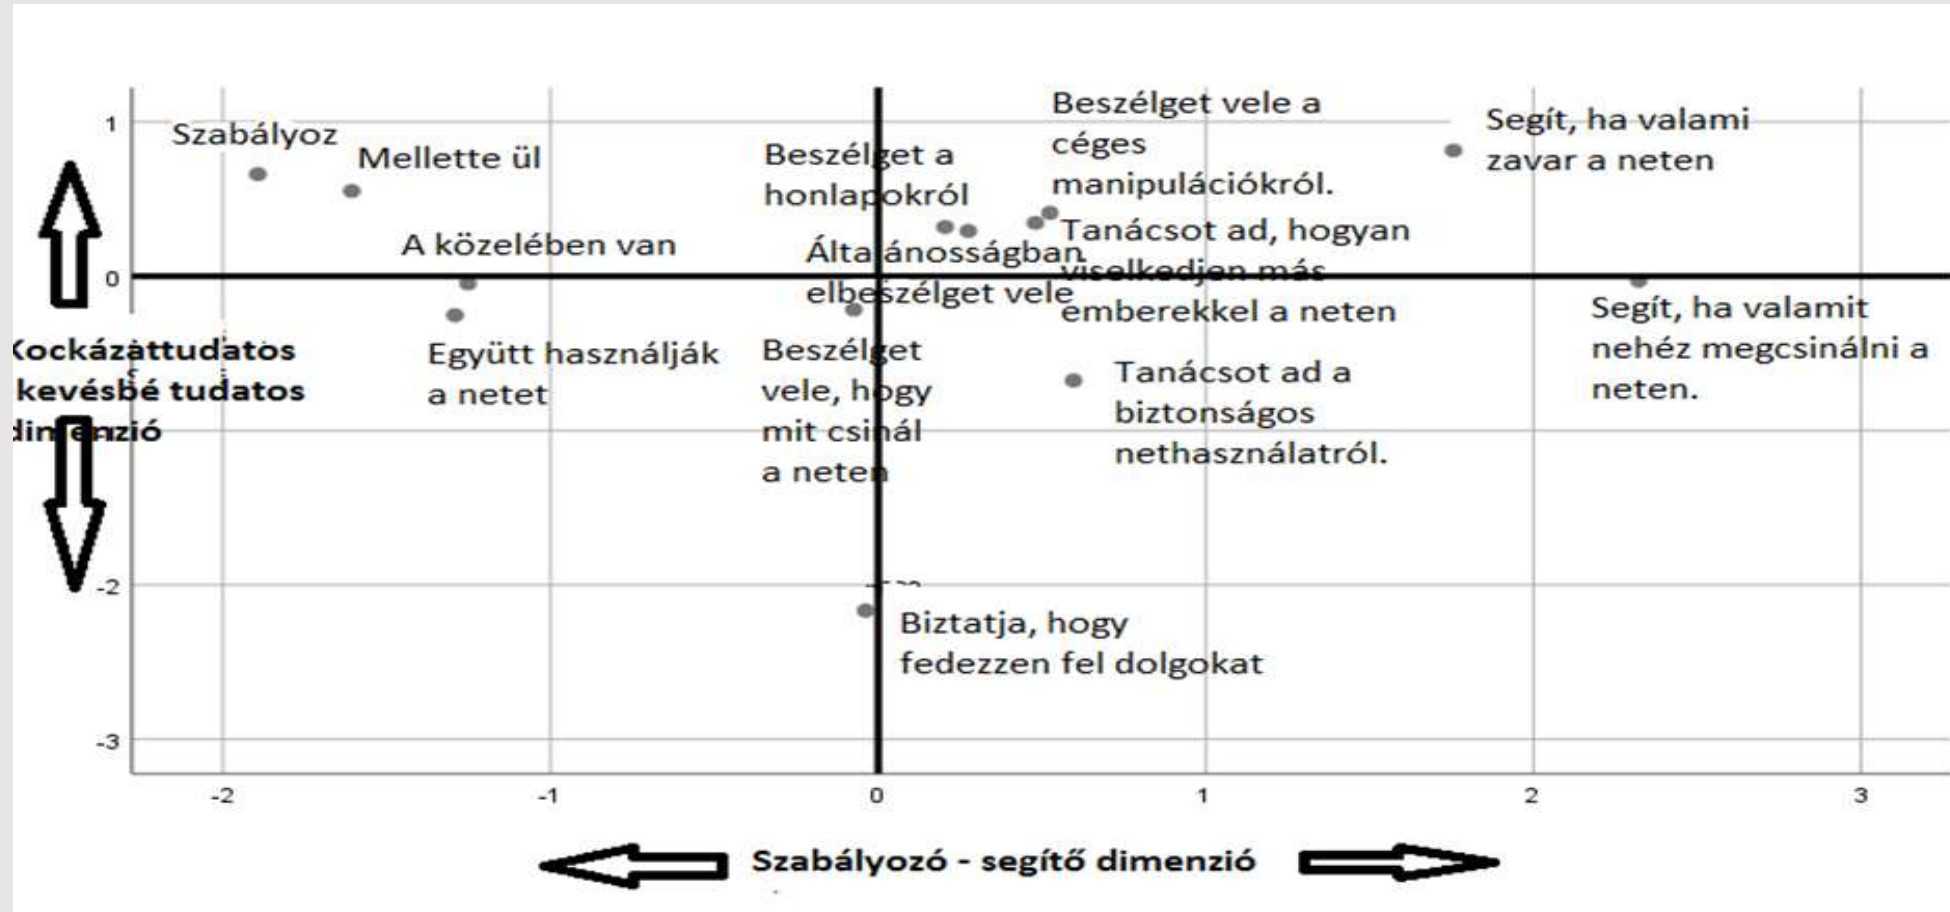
1
0
-2
-3

Szabályoz
Mellette ül
Beszélget a honlapokról
Beszélget vele a céges manipulációkról.
Segít, ha valami zavar a neten
A közelében van
Általánosságban elbeszélget vele
Tanácsot ad, hogyan viselkedjen más emberekkel a neten
Segít, ha valamit nehéz megcsinálni a neten.
Kockázattudatos kevésbé tudatos dimenzió
Együtt használják a netet
Beszélget vele, hogy mit csinál a neten
Tanácsot ad a biztonságos nethasználatról.
Biztatja, hogy fedezzen fel dolgokat

-2
-1
0
1
2
3

Szabályozó - segítő dimenzió